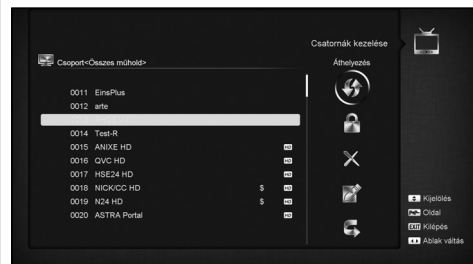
Csatornák kezelése

Csoport<Összes műhold>

Áthelyezés

0011 EinsPlus
0012 arte
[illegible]
0014 Test-R
0015 ANIXE HD HD
0016 QVC HD HD
0017 HSE24 HD HD
0018 NICK/CC HD $ HD
0019 N24 HD $ HD
0020 ASTRA Portal HD

Kijelölés
Oldal
EXIT Kilépés
Ablak váltás